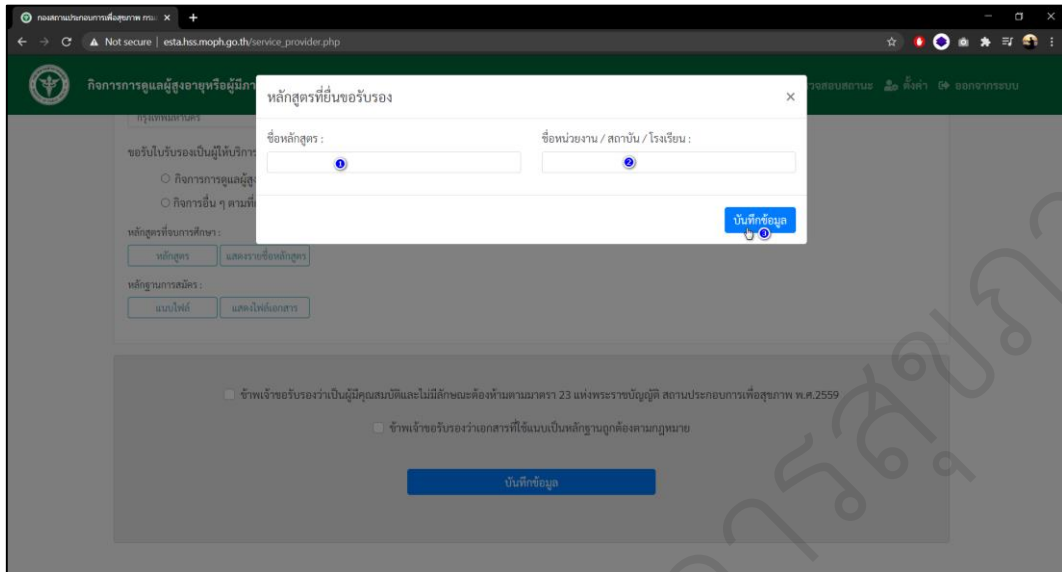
กองสถานประกอบการเพื่อสุขภาพ กรม ×

Not secure | esta.hss.moph.go.th/service_provider.php

กิจการการดูแลผู้สูงอายุหรือผู้มีภา

ตรวจสอบสถานะ ตั้งค่า ออกจากระบบ

หลักสูตรที่ยื่นขอรับรอง ×

ชื่อหลักสูตร : ❶

ชื่อหน่วยงาน / สถาบัน / โรงเรียน : ❷

บันทึกข้อมูล ❸

กรุงเทพมหานคร

ขอรับใบรับรองเป็นผู้ให้บริการ

○ กิจการการดูแลผู้สูง

○ กิจการอื่น ๆ ตามที่

หลักสูตรที่จบการศึกษา :

หลักสูตร แสดงรายชื่อหลักสูตร

หลักฐานการสมัคร :

แนบไฟล์ แสดงไฟล์เอกสาร

ข้าพเจ้าขอรับรองว่าเป็นผู้มีคุณสมบัติและไม่มีลักษณะต้องห้ามตามมาตรา 23 แห่งพระราชบัญญัติ สถานประกอบการเพื่อสุขภาพ พ.ศ.2559

ข้าพเจ้าขอรับรองว่าเอกสารที่ใช้แนบเป็นหลักฐานถูกต้องตามกฎหมาย

บันทึกข้อมูล